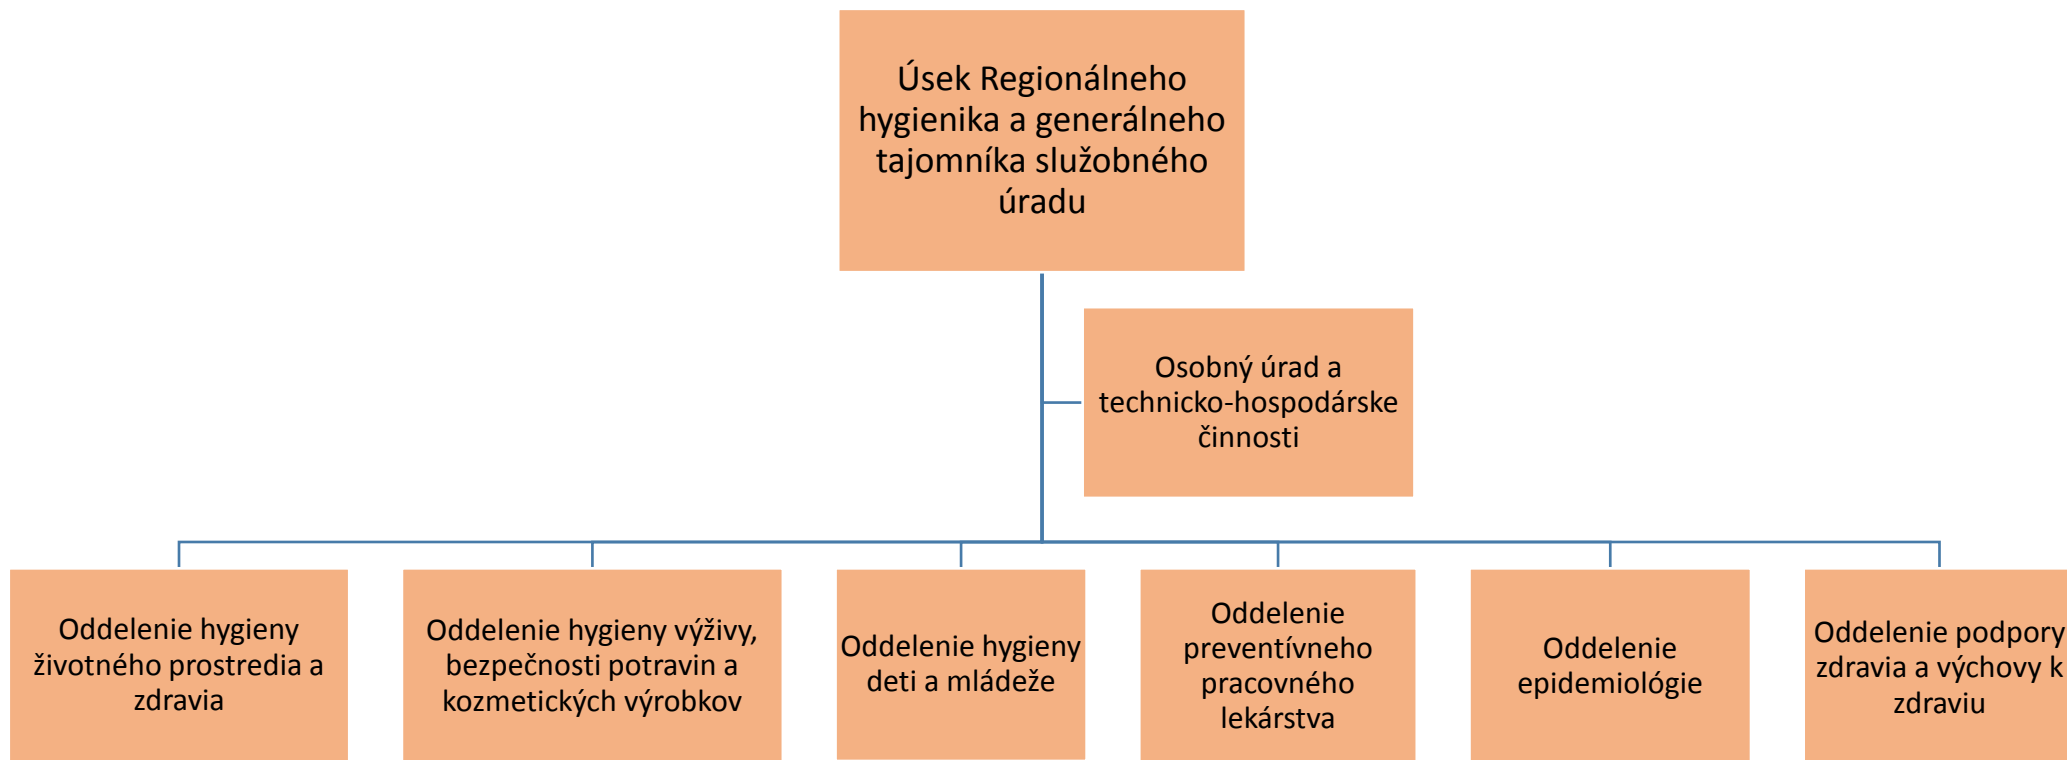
Úsek Regionálneho hygienika a generálneho tajomníka služobného úradu

Osobný úrad a technicko-hospodárske činnosti

Oddelenie hygieny životného prostredia a zdravia

Oddelenie hygieny výživy, bezpečnosti potravin a kozmetických výrobkov

Oddelenie hygieny deti a mládeže

Oddelenie preventívneho pracovného lekárstva

Oddelenie epidemiológie

Oddelenie podpory zdravia a výchovy k zdraviu